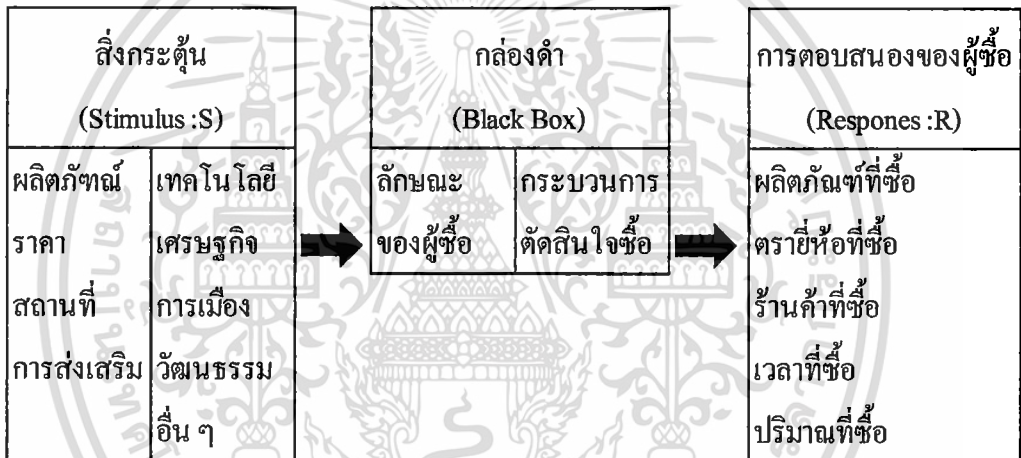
| สิ่งกระตุ้น (Stimulus :S) | |
|---|---|
| ผลิตภัฑณ์ | เทคโนโลยี |
| ราคา | เศรษฐกิจ |
| สถานที่ | การเมือง |
| การส่งเสริม | วัฒนธรรม |
| | อื่น ๆ |

| กล่องดำ (Black Box) | |
|---|---|
| ลักษณะของผู้ซื้อ | กระบวนการตัดสินใจซื้อ |

| การตอบสนองของผู้ซื้อ (Respones :R) |
|---|
| ผลิตภัณฑ์ที่ซื้อ |
| ตรายี่ห้อที่ซื้อ |
| ร้านค้าที่ซื้อ |
| เวลาที่ซื้อ |
| ปริมาณที่ซื้อ |